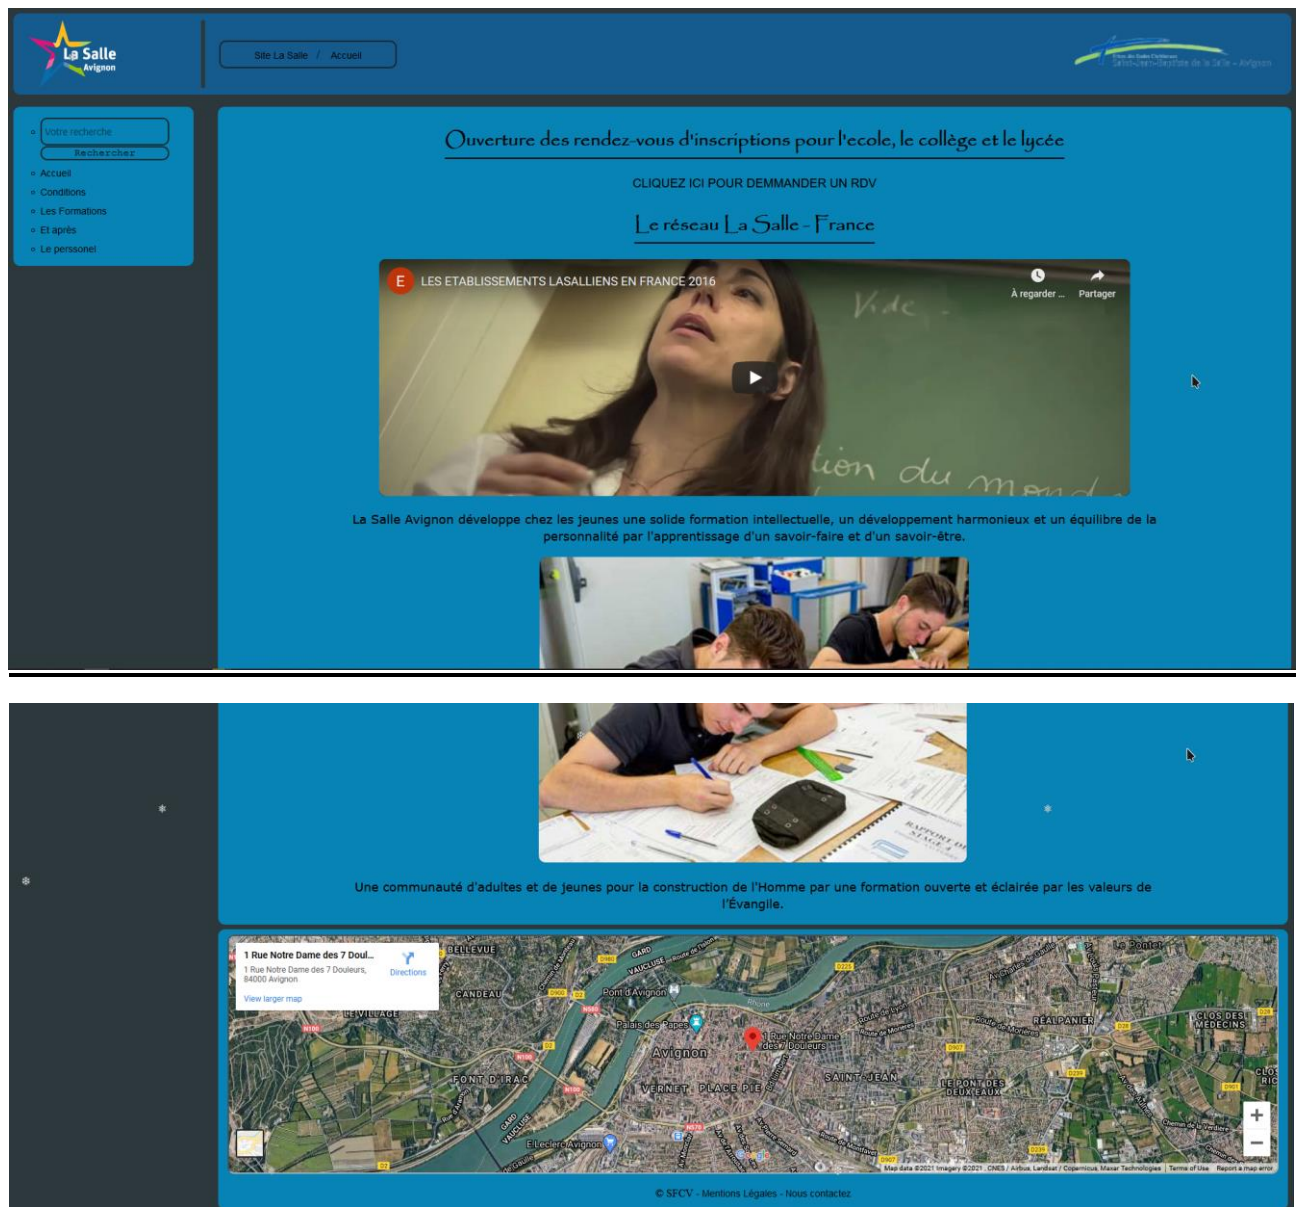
La Salle Avignon

Site La Salle / Accueil

Votre recherche
Rechercher
Accueil
Conditions
Les Formations
Et après
Le personnel

Ouverture des rendez-vous d'inscriptions pour l'ecole, le collège et le lycée

CLIQUEZ ICI POUR DEMMANDER UN RDV

Le réseau La Salle - France

E LES ETABLISSEMENTS LASALLIENS EN FRANCE 2016
À regarder ... Partager

La Salle Avignon développe chez les jeunes une solide formation intellectuelle, un développement harmonieux et un équilibre de la personnalité par l'apprentissage d'un savoir-faire et d'un savoir-être.

Une communauté d'adultes et de jeunes pour la construction de l'Homme par une formation ouverte et éclairée par les valeurs de l'Évangile.

1 Rue Notre Dame des 7 Doul...
1 Rue Notre Dame des 7 Douleurs, 84000 Avignon
Directions
View larger map

BELLEVUE CANDEAU LE VILLAGE Pont d'Avignon Palais des Papes Avignon 1 Rue Notre Dame des 7 Douleurs FONT D'IRAC VERNET PLACE PIE SAINT-JEAN LE PONT DES DEUX EAUX RÉALPANIER CLOS DES MÉDECINS E.Leclerc Avignon Google

Map data ©2021 Imagery ©2021 , CNES / Airbus, Landsat / Copernicus, Maxar Technologies Terms of Use Report a map error

© SFCV - Mentions Légales - Nous contactez